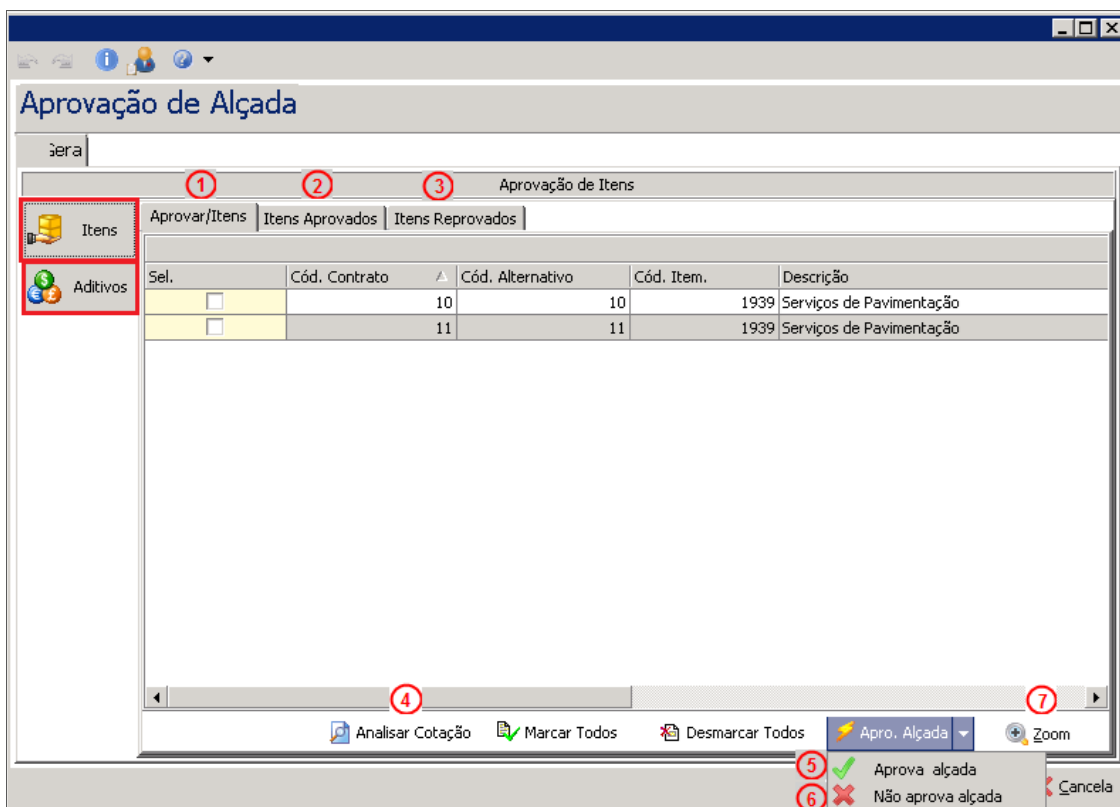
Aprovação de Alçada

Gera

1 2 3 Aprovação de Itens

Itens

Aditivos

Aprovar/Itens | Itens Aprovados | Itens Reprovados

| Sel. | Cód. Contrato | Cód. Alternativo | Cód. Item. | Descrição |
|---|---|---|---|---|
| | 10 | 10 | 1939 | Serviços de Pavimentação |
| | 11 | 11 | 1939 | Serviços de Pavimentação |

4 7

Analisar Cotação  Marcar Todos  Desmarcar Todos  Apro. Alçada  Zoom

5 Aprova alçada
6 Não aprova alçada

Cancela